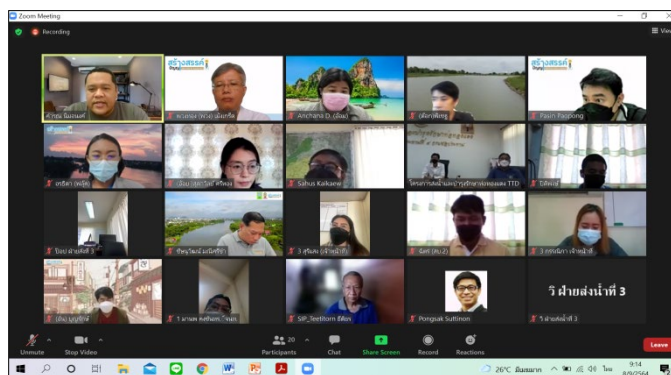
Zoom Meeting

Recording

View

สร้างสรรค์

สร้างสรรค์

ศ.ไชยุ พึ่งตนเอง

ดร.วิชาญ (ฝ่าย) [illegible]

Anchana D. (อ้อม)

(คัมภ์พัชชา)

Paan Paapong

เกษิดา (หนูรัก)

(อ้อม) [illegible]

Sahus Kaikaew

โครงการส่งน้ำและบำรุงรักษาท่าแซะ TTD

ปิดีพงษ์

ป๋อง ฝ่ายส่งที่ 3

ชัยฤกษ์ มณีศรีชิว

3 สุรีเมศ (เจ้าหน้าที่)

Gint (สบ 2)

3 กรณ์ณิศา (เจ้าหน้าที่)

(อ้อม) บุญรักษ์

1 มานพ Anthem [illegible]

SIP_Teetiorn ธีติอร

Pongsak Suttinon

วิ ฝ่ายส่งน้ำที่ 3

วิ ฝ่ายส่งน้ำที่ 3

Unmute

Stop Video

Participants 20

Chat

Share Screen

Record

Reactions

Leave

26°C มีเมฆมาก

ไทย

9:14

8/9/2564